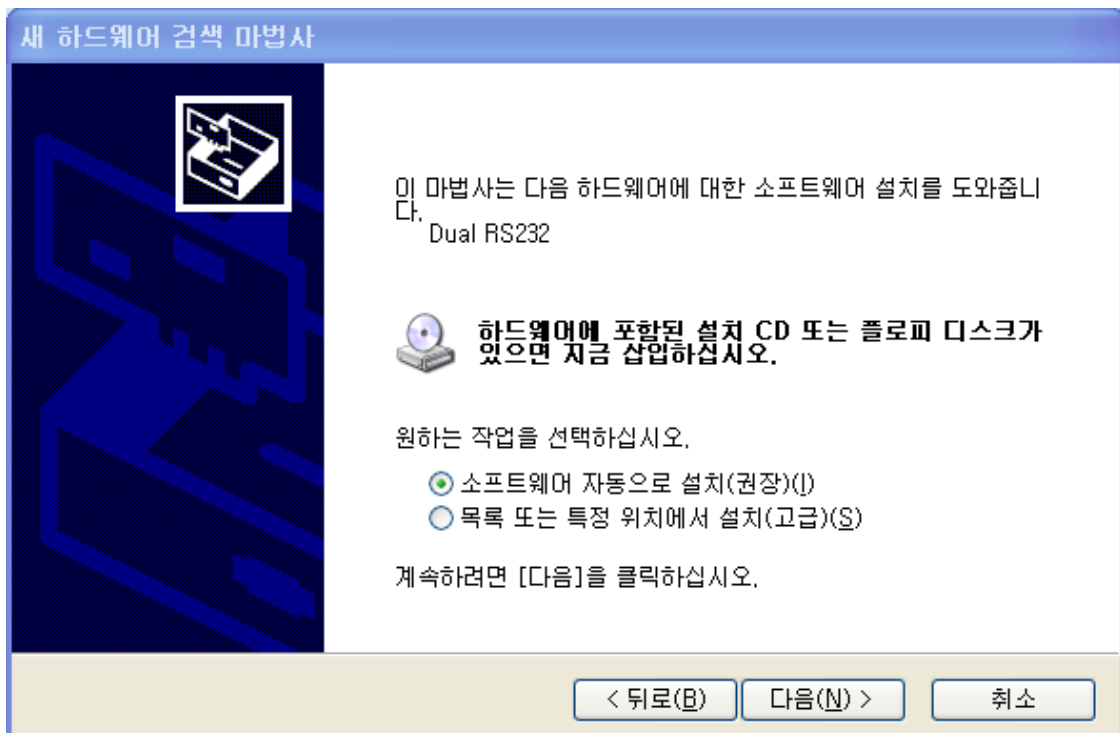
새 하드웨어 검색 마법사

이 마법사는 다음 하드웨어에 대한 소프트웨어 설치를 도와줍니다.

Dual RS232

하드웨어에 포함된 설치 CD 또는 플로피 디스크가 있으면 지금 삽입하십시오.

원하는 작업을 선택하십시오.

소프트웨어 자동으로 설치(권장)(I)

목록 또는 특정 위치에서 설치(고급)(S)

계속하려면 [다음]을 클릭하십시오.

< 뒤로(B)

다음(N) >

취소